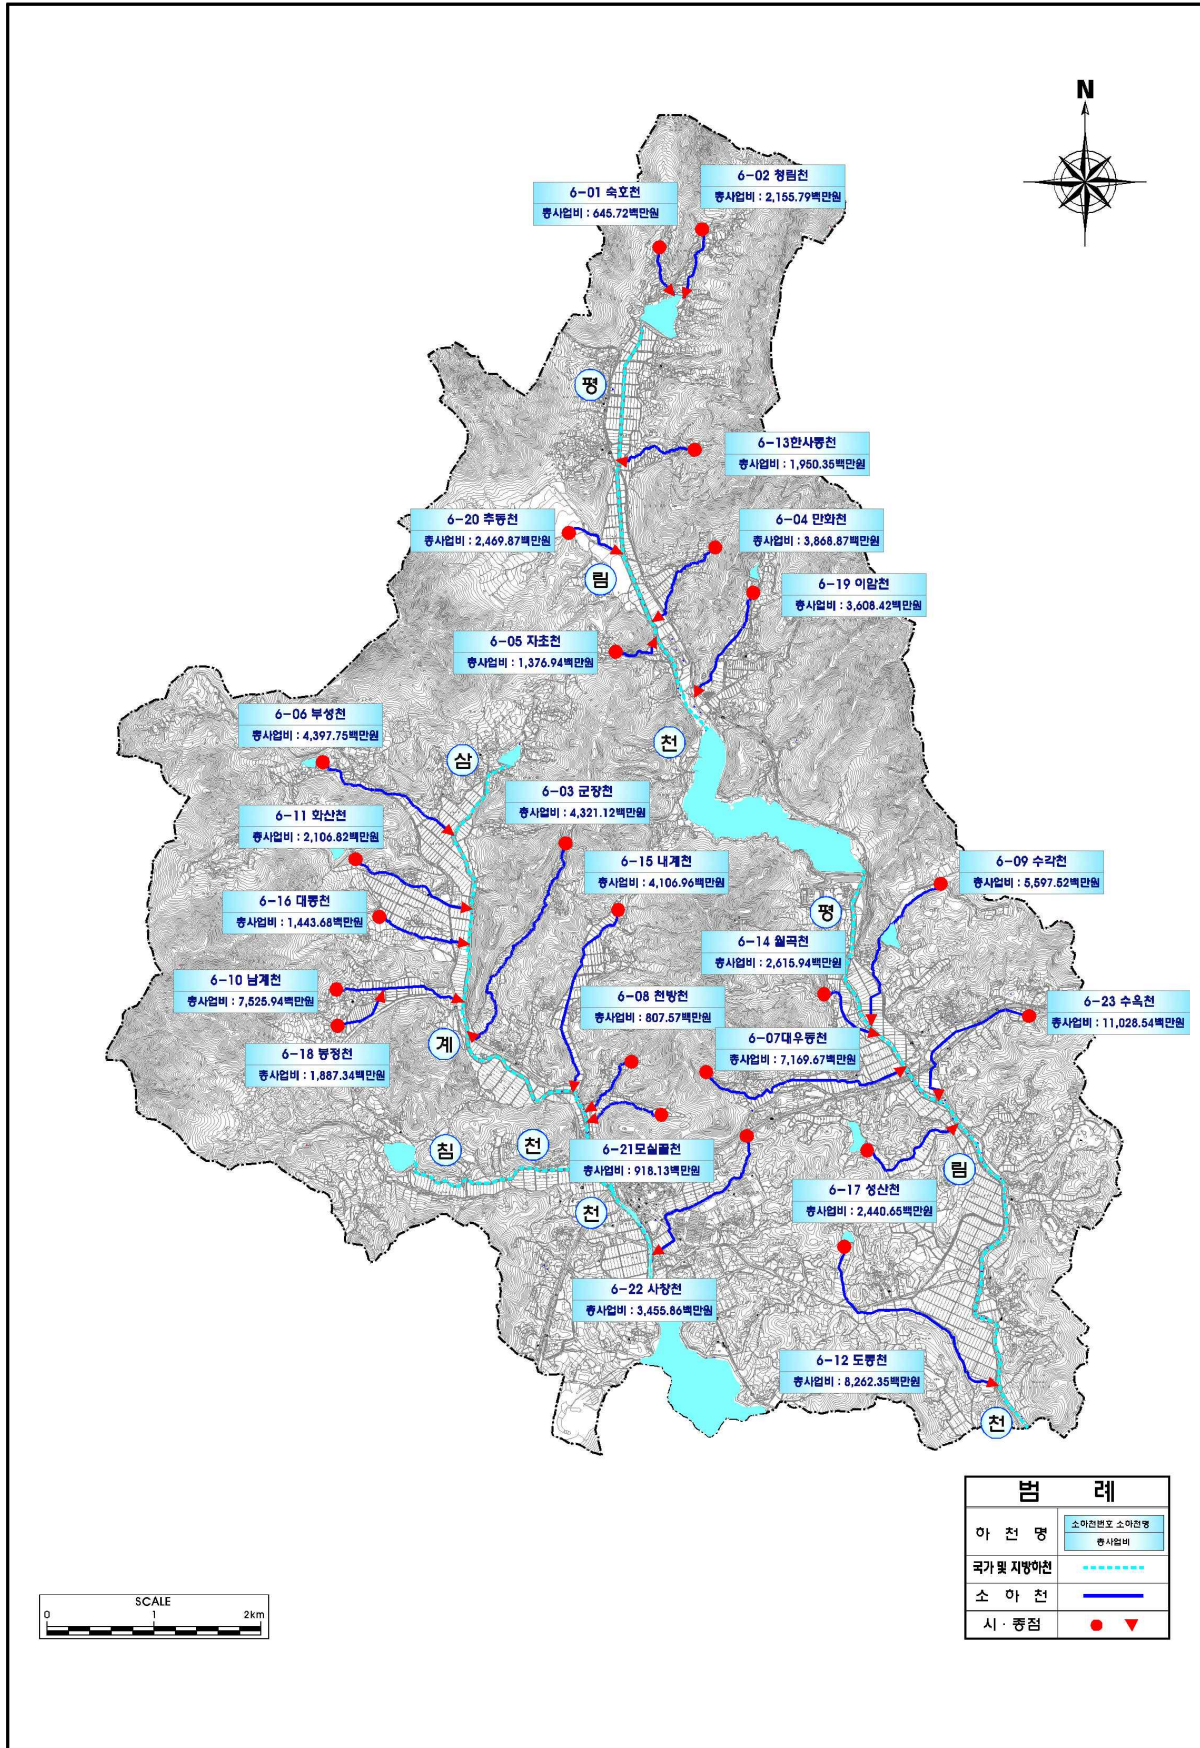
N

6-01 숙호천
총사업비 : 645.72백만원

6-02 청림천
총사업비 : 2,155.79백만원

평

6-13한사동천
총사업비 : 1,950.35백만원

6-20 추동천
총사업비 : 2,469.87백만원

6-04 만화천
총사업비 : 3,868.87백만원

림

6-19 이암천
총사업비 : 3,608.42백만원

6-05 자초천
총사업비 : 1,376.94백만원

6-06 부성천
총사업비 : 4,397.75백만원

천

삼

6-03 군량천
총사업비 : 4,321.12백만원

6-11 화산천
총사업비 : 2,106.82백만원

6-15 내계천
총사업비 : 4,106.96백만원

6-09 수각천
총사업비 : 5,597.52백만원

6-16 대동천
총사업비 : 1,443.68백만원

평

6-14 월곡천
총사업비 : 2,615.94백만원

6-10 남계천
총사업비 : 7,525.94백만원

6-08 천방천
총사업비 : 807.57백만원

6-23 수옥천
총사업비 : 11,028.54백만원

계

6-07대우동천
총사업비 : 7,169.67백만원

6-18 동정천
총사업비 : 1,887.34백만원

침

천

6-21모실골천
총사업비 : 918.13백만원

림

천

6-17 성산천
총사업비 : 2,440.65백만원

6-22 사창천
총사업비 : 3,455.86백만원

6-12 도동천
총사업비 : 8,262.35백만원

천

범 례

하 천 명
소하천번호 소하천명
총사업비

국가 및 지방하천

소 하 천

시 · 종점

SCALE
0 1 2km